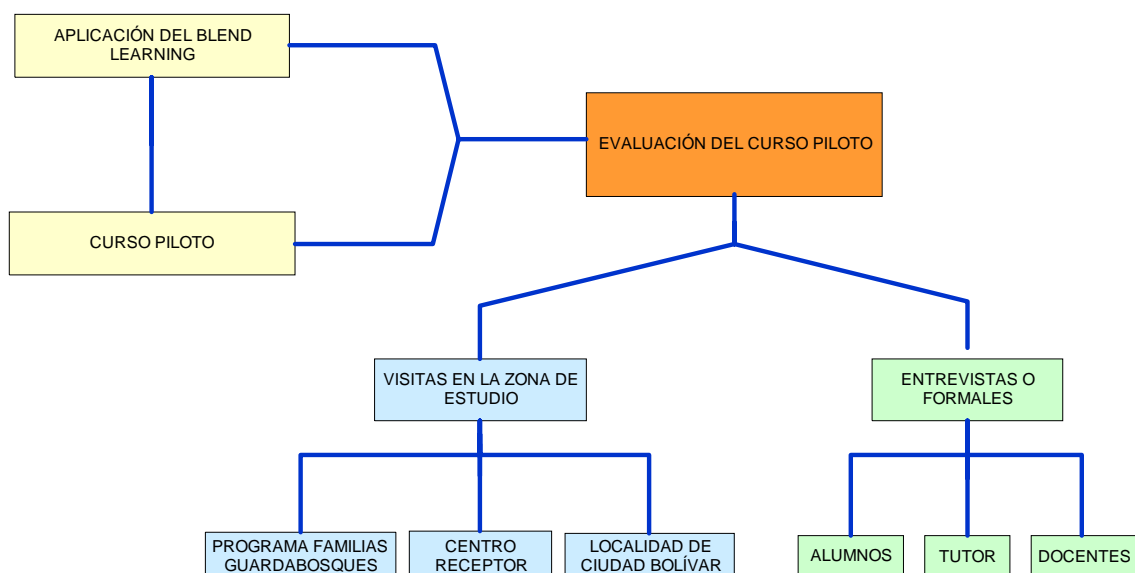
APLICACIÓN DEL BLEND LEARNING

CURSO PILOTO

EVALUACIÓN DEL CURSO PILOTO

VISITAS EN LA ZONA DE ESTUDIO

ENTREVISTAS O FORMALES

PROGRAMA FAMILIAS GUARDABOSQUES

CENTRO RECEPTOR

LOCALIDAD DE CIUDAD BOLÍVAR

ALUMNOS

TUTOR

DOCENTES